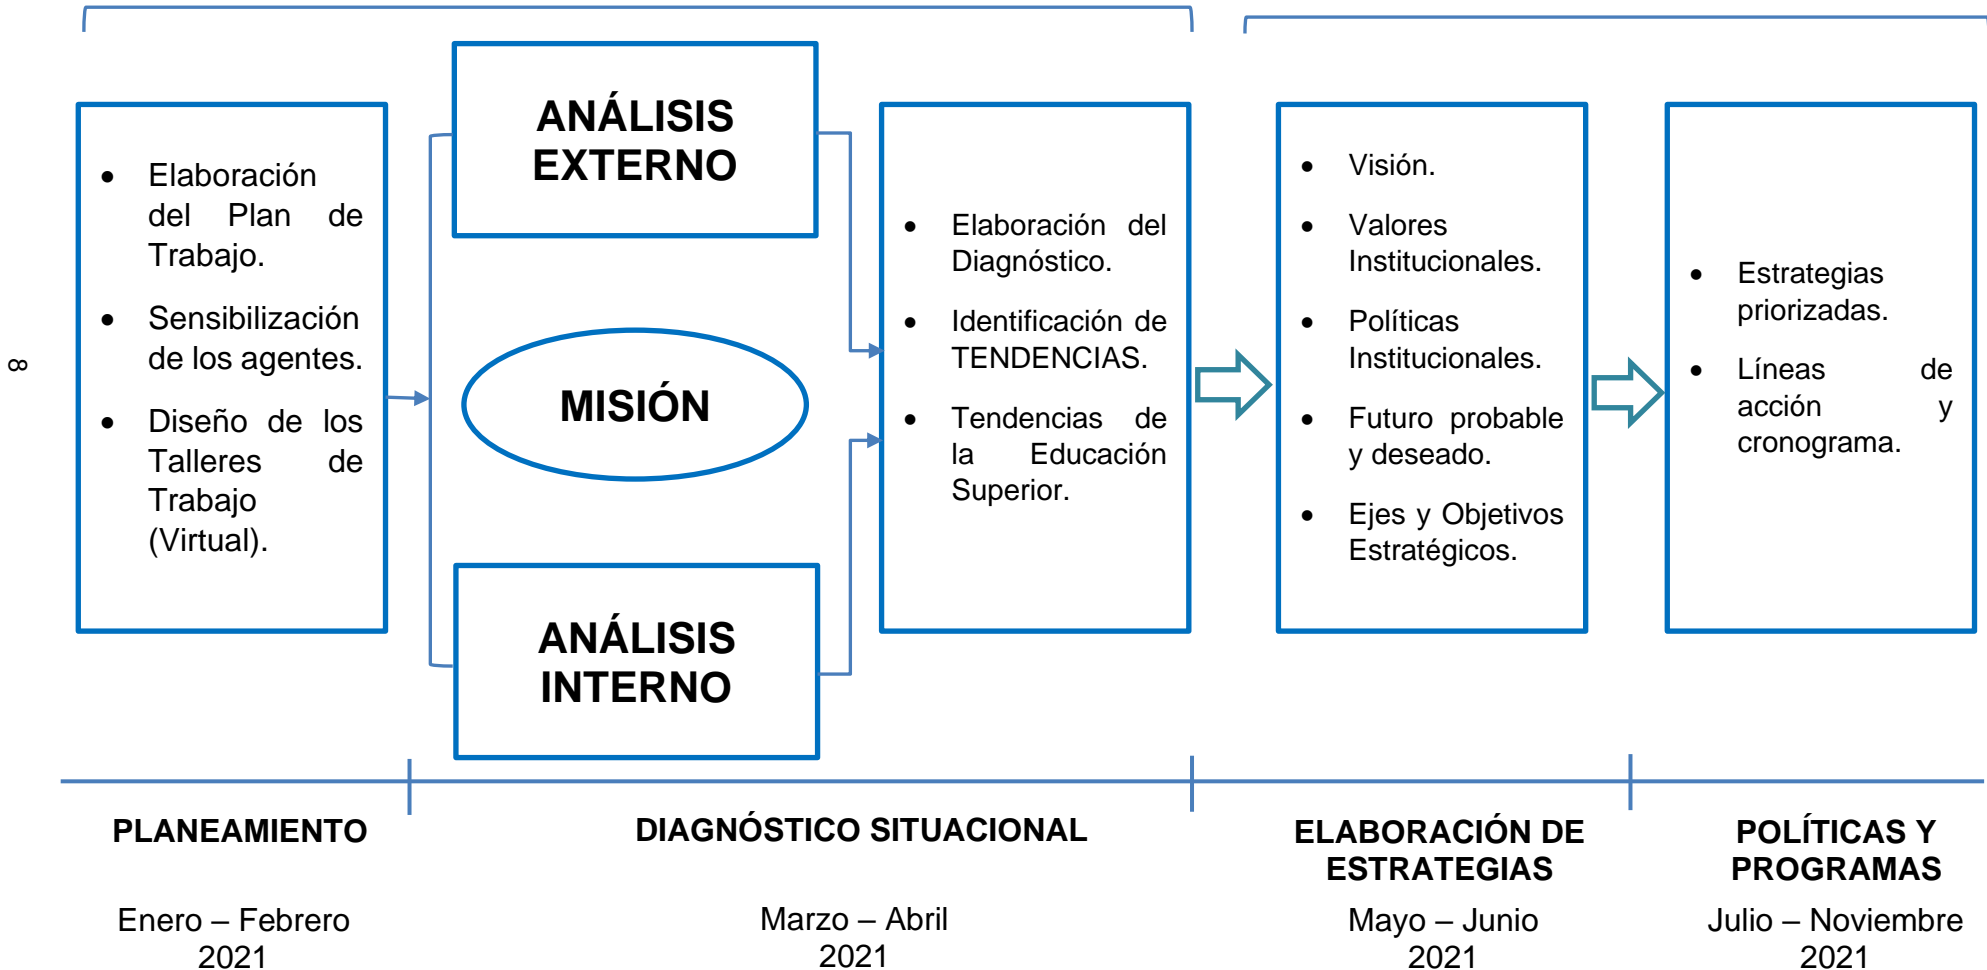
8

- Elaboración del Plan de Trabajo.
- Sensibilización de los agentes.
- Diseño de los Talleres de Trabajo (Virtual).

ANÁLISIS EXTERNO

MISIÓN

ANÁLISIS INTERNO

- Elaboración del Diagnóstico.
- Identificación de TENDENCIAS.
- Tendencias de la Educación Superior.

- Visión.
- Valores Institucionales.
- Políticas Institucionales.
- Futuro probable y deseado.
- Ejes y Objetivos Estratégicos.

- Estrategias priorizadas.
- Líneas de acción y cronograma.

PLANEAMIENTO

Enero – Febrero 2021

DIAGNÓSTICO SITUACIONAL

Marzo – Abril 2021

ELABORACIÓN DE ESTRATEGIAS

Mayo – Junio 2021

POLÍTICAS Y PROGRAMAS

Julio – Noviembre 2021